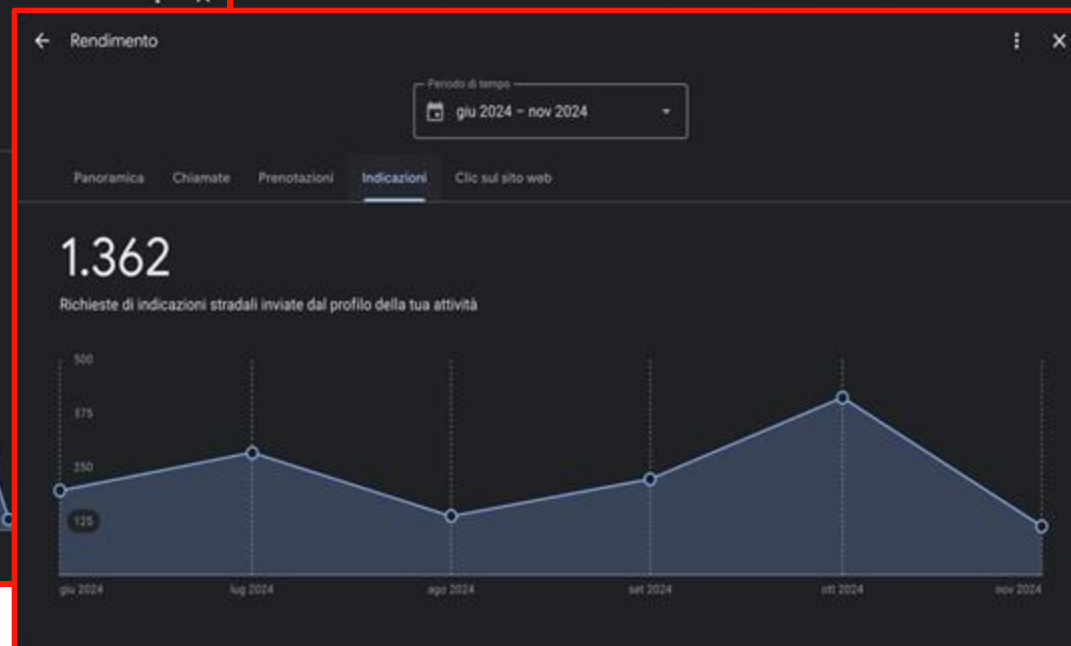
Rendimento

Periodo di tempo
giu 2024 – nov 2024

Panoramica Chiamate Prenotazioni Indicazioni Clic sul sito web

1.362

Richieste di indicazioni stradali inviate dal profilo della tua attività

500
375
250
125

giu 2024 lug 2024 ago 2024 set 2024 ott 2024 nov 2024